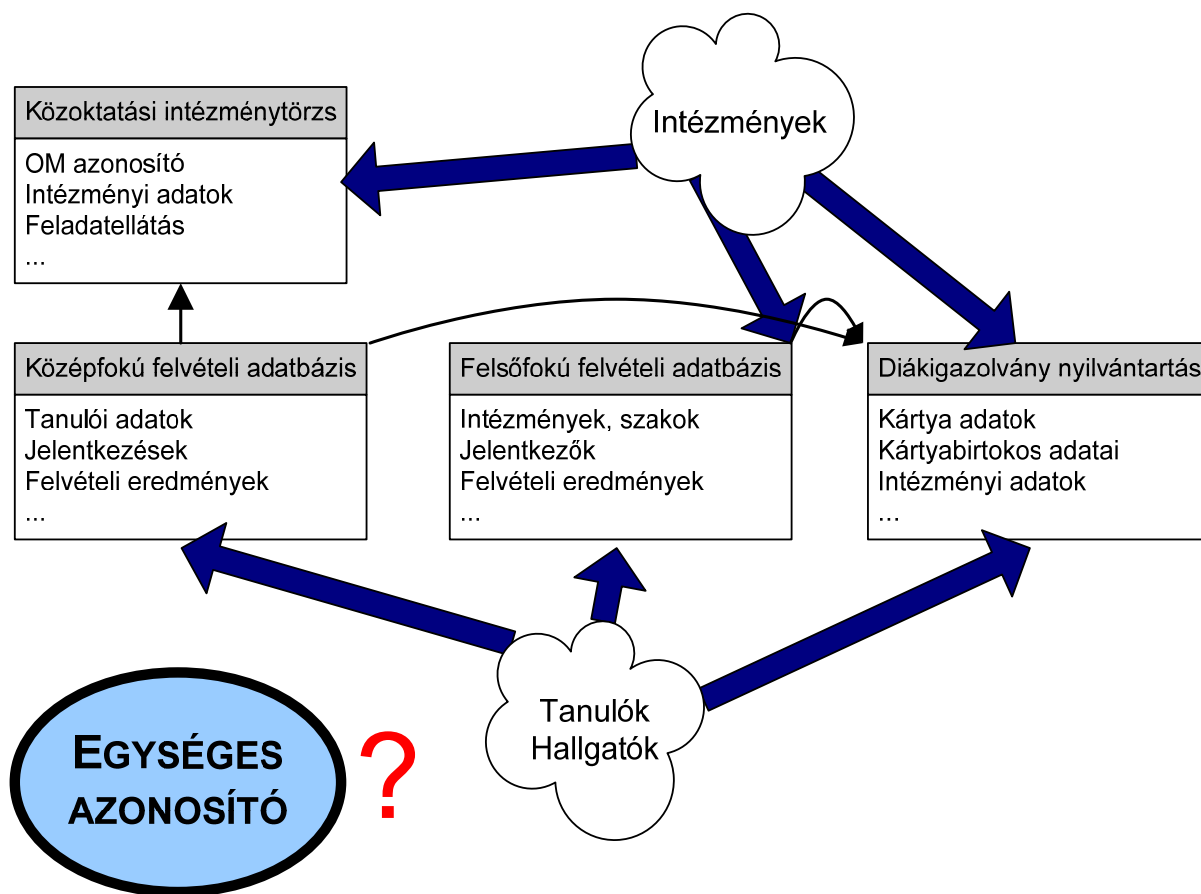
Intézmények

Közoktatási intézménytörzs

OM azonosító
Intézményi adatok
Feladatellátás
...

Középfokú felvételi adatbázis

Tanulói adatok
Jelentkezések
Felvételi eredmények
...

Felsőfokú felvételi adatbázis

Intézmények, szakok
Jelentkezők
Felvételi eredmények
...

Diákigazolvány nyilvántartás

Kártya adatok
Kártyabirtokos adatai
Intézményi adatok
...

Tanulók
Hallgatók

EGYSÉGES AZONOSÍTÓ

?